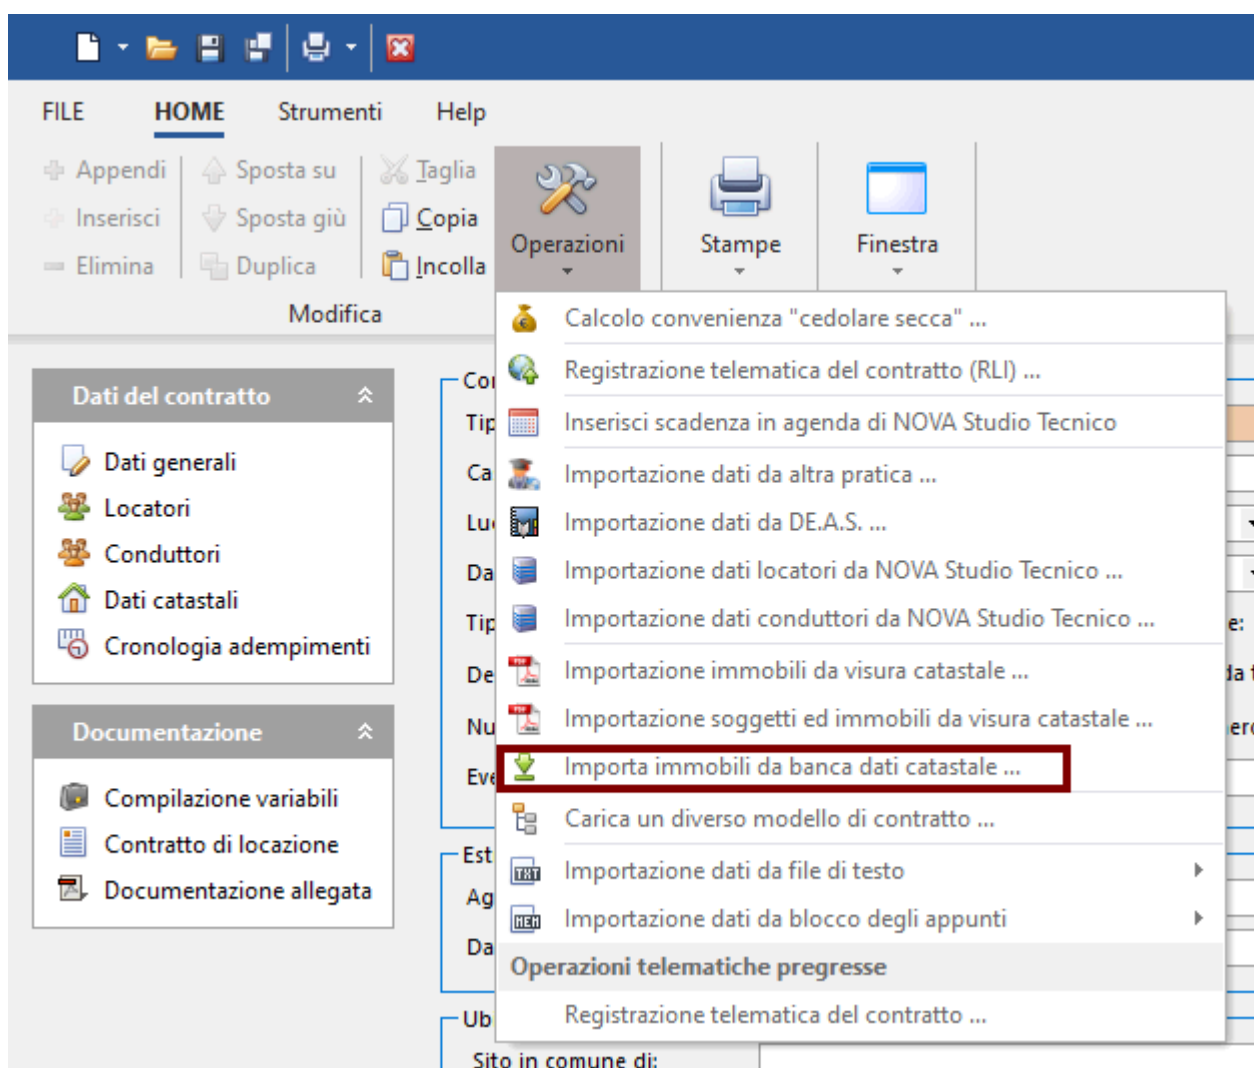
FILE HOME Strumenti Help

Appendi Sposta su Taglia
Inserisci Sposta giù Copia
Elimina Duplica Incolla
Modifica

Operazioni
Stampe
Finestra

Calcolo convenienza "cedolare secca" ...
Registrazione telematica del contratto (RLI) ...
Inserisci scadenza in agenda di NOVA Studio Tecnico
Importazione dati da altra pratica ...
Importazione dati da DE.A.S. ...
Importazione dati locatori da NOVA Studio Tecnico ...
Importazione dati conduttori da NOVA Studio Tecnico ...
Importazione immobili da visura catastale ...
Importazione soggetti ed immobili da visura catastale ...
Importa immobili da banca dati catastale ...
Carica un diverso modello di contratto ...
Importazione dati da file di testo
Importazione dati da blocco degli appunti
Operazioni telematiche pregresse
Registrazione telematica del contratto ...

Dati del contratto
Dati generali
Locatori
Conduttori
Dati catastali
Cronologia adempimenti

Documentazione
Compilazione variabili
Contratto di locazione
Documentazione allegata

Co
Tip
Ca
Lu
Da
Tip
De
Nu
Eve
Est
Ag
Da
Ub
Sito in comune di: